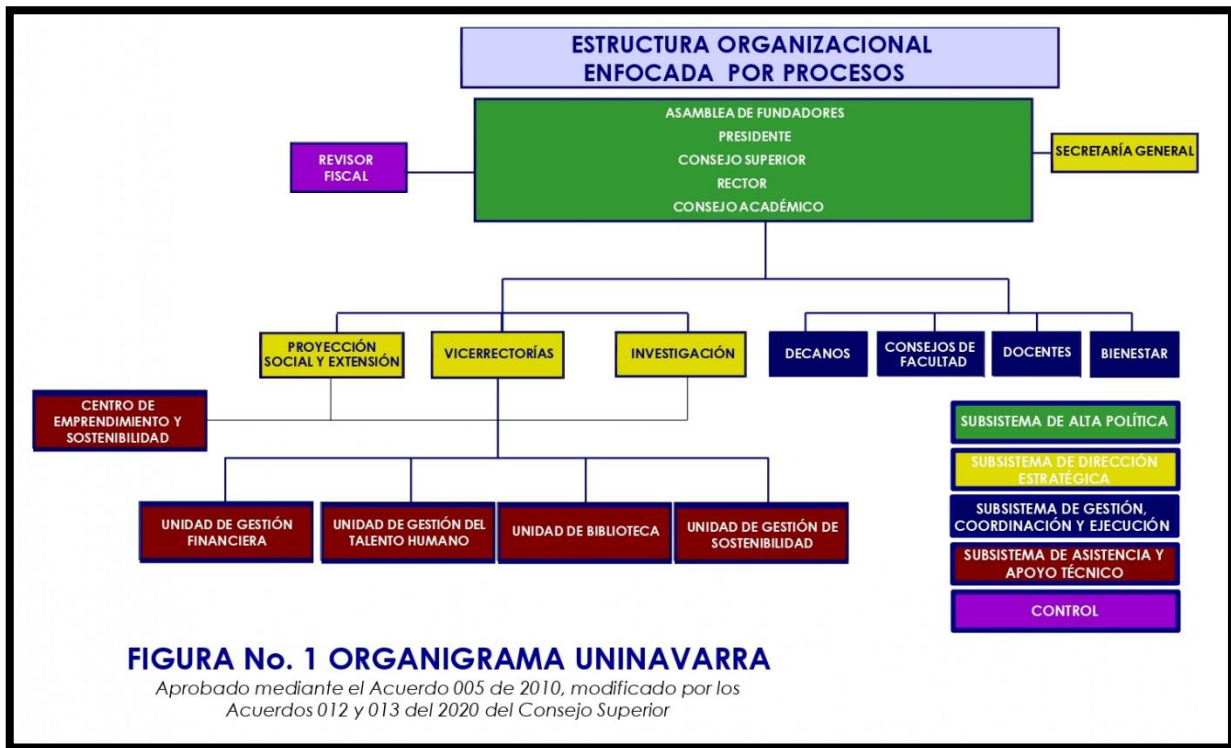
ESTRUCTURA ORGANIZACIONAL
ENFOCADA POR PROCESOS

ASAMBLEA DE FUNDADORES
PRESIDENTE
CONSEJO SUPERIOR
RECTOR
CONSEJO ACADÉMICO

REVISOR FISCAL

SECRETARÍA GENERAL

PROYECCIÓN SOCIAL Y EXTENSIÓN

VICERRECTORÍAS

INVESTIGACIÓN

DECANOS

CONSEJOS DE FACULTAD

DOCENTES

BIENESTAR

CENTRO DE EMPRENDIMIENTO Y SOSTENIBILIDAD

UNIDAD DE GESTIÓN FINANCIERA

UNIDAD DE GESTIÓN DEL TALENTO HUMANO

UNIDAD DE BIBLIOTECA

UNIDAD DE GESTIÓN DE SOSTENIBILIDAD

SUBSISTEMA DE ALTA POLÍTICA

SUBSISTEMA DE DIRECCIÓN ESTRATÉGICA

SUBSISTEMA DE GESTIÓN, COORDINACIÓN Y EJECUCIÓN

SUBSISTEMA DE ASISTENCIA Y APOYO TÉCNICO

CONTROL

FIGURA No. 1 ORGANIGRAMA UNINAVARRA
Aprobado mediante el Acuerdo 005 de 2010, modificado por los Acuerdos 012 y 013 del 2020 del Consejo Superior